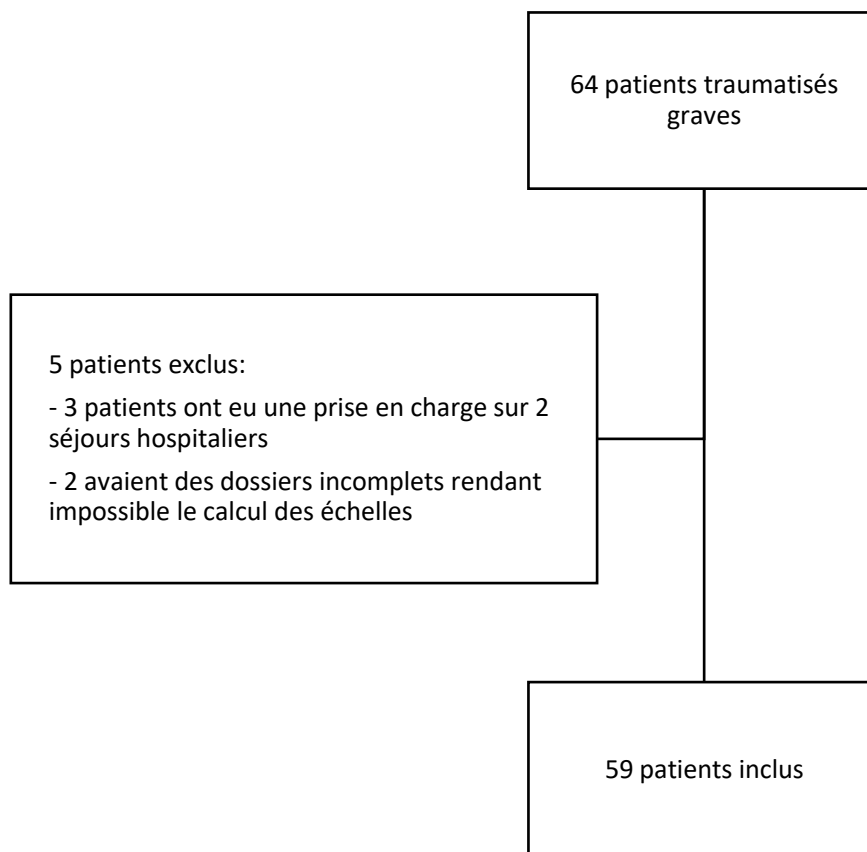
64 patients traumatisés graves

5 patients exclus:

- 3 patients ont eu une prise en charge sur 2 séjours hospitaliers

- 2 avaient des dossiers incomplets rendant impossible le calcul des échelles

59 patients inclus